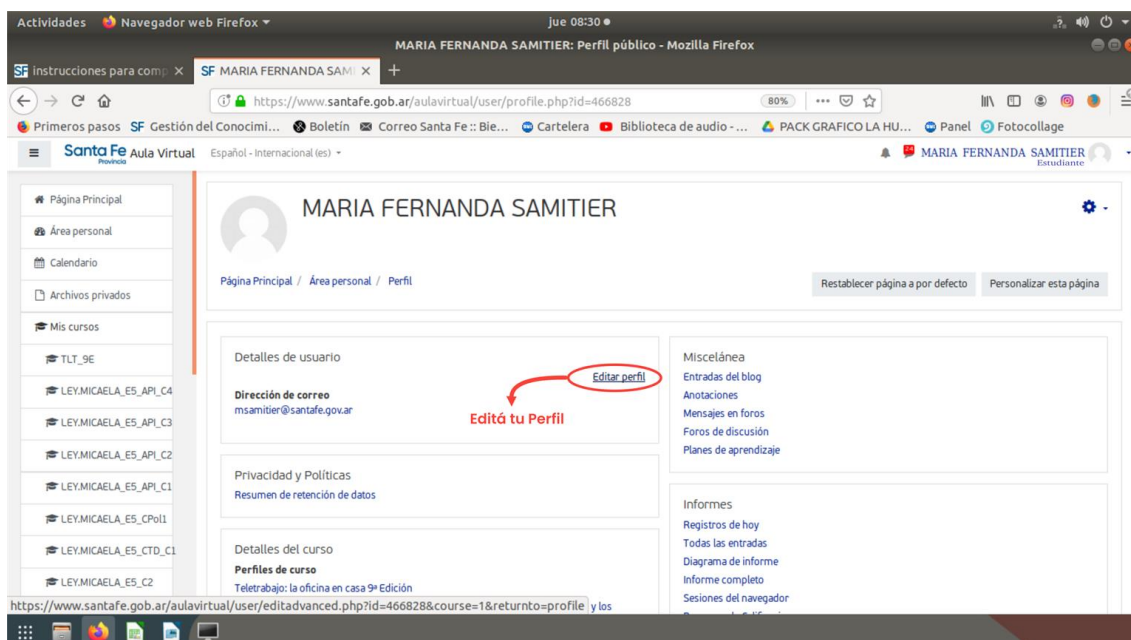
Actividades Navegador web Firefox ▾ jue 08:30 ●

MARIA FERNANDA SAMITIER: Perfil público - Mozilla Firefox

SF instrucciones para comp × SF MARIA FERNANDA SAM × +

https://www.santafe.gob.ar/aulavirtual/user/profile.php?id=466828 80%

Primeros pasos SF Gestión del Conocimi... Boletín Correo Santa Fe :: Bie... Cartelera Biblioteca de audio - ... PACK GRAFICO LA HU... Panel Fotocollage

Santa Fe Provincia Aula Virtual Español - Internacional (es) ▾ MARIA FERNANDA SAMITIER Estudiante

Página Principal
Área personal
Calendario
Archivos privados
Mis cursos
TLT_9E
LEY.MICAELA_E5_API_C4
LEY.MICAELA_E5_API_C3
LEY.MICAELA_E5_API_C2
LEY.MICAELA_E5_API_C1
LEY.MICAELA_E5_CPol1
LEY.MICAELA_E5_CTD_C1
LEY.MICAELA_E5_C2

MARIA FERNANDA SAMITIER

Página Principal / Área personal / Perfil

Restablecer página a por defecto Personalizar esta página

Detalles de usuario
Editar perfil
Dirección de correo
msamitier@santafe.gov.ar
Editá tu Perfil

Privacidad y Políticas
Resumen de retención de datos

Detalles del curso
Perfiles de curso
Teletrabajo: la oficina en casa 9ª Edición
y los

Miscelánea
Entradas del blog
Anotaciones
Mensajes en foros
Foros de discusión
Planes de aprendizaje

Informes
Registros de hoy
Todas las entradas
Diagrama de informe
Informe completo
Sesiones del navegador

https://www.santafe.gob.ar/aulavirtual/user/editadvanced.php?id=466828&course=1&returnto=profile